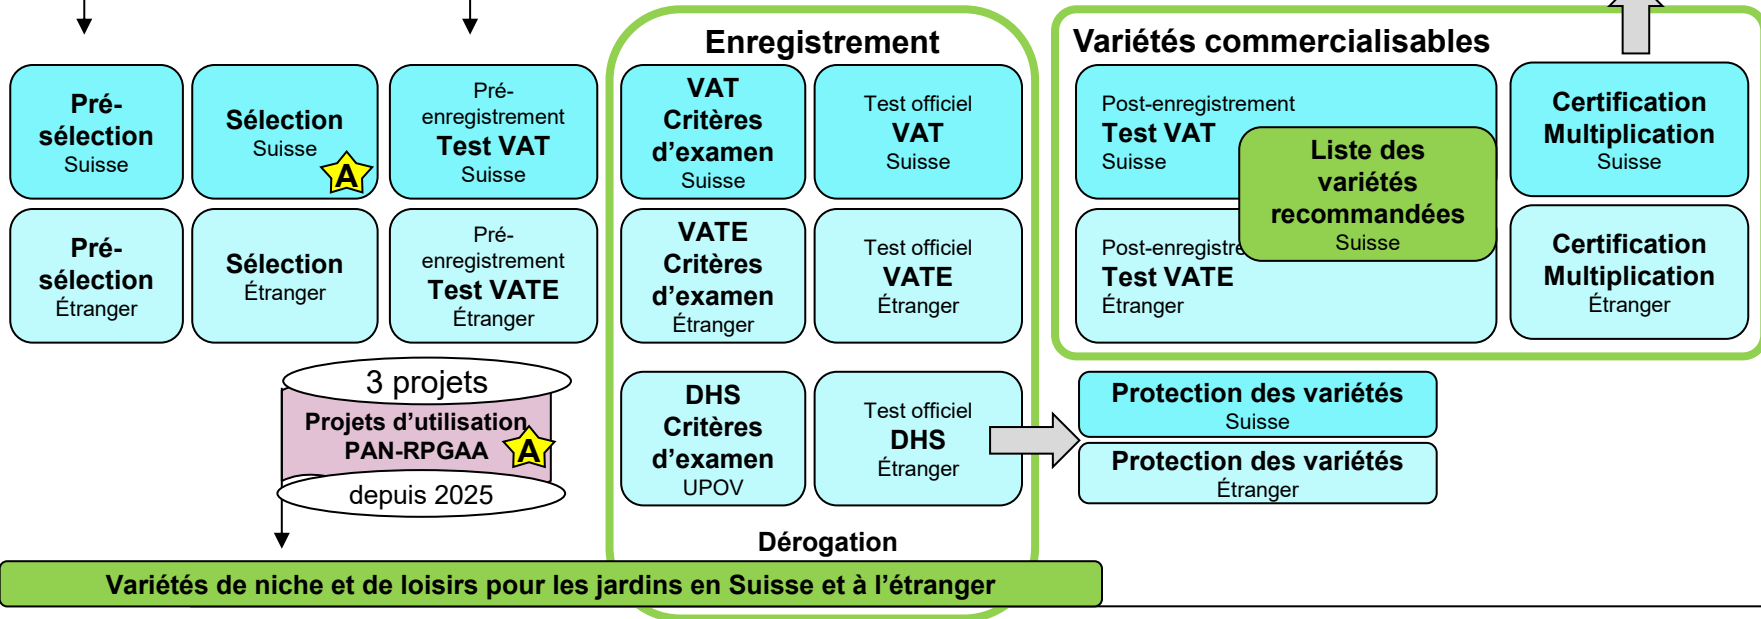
Pré-sélection
Suisse

Sélection
Suisse
A

Pré-enregistrement
Test VAT
Suisse

Pré-sélection
Étranger

Sélection
Étranger

Pré-enregistrement
Test VATE
Étranger

3 projets
Projets d'utilisation
PAN-RPGAA
A
depuis 2025

Enregistrement

VAT
Critères
d'examen
Suisse

Test officiel
VAT
Suisse

VATE
Critères
d'examen
Étranger

Test officiel
VATE
Étranger

DHS
Critères
d'examen
UPOV

Test officiel
DHS
Étranger

Dérogation

Variétés commercialisables

Post-enregistrement
Test VAT
Suisse

Liste des
variétés
recommandées
Suisse

Certification
Multiplication
Suisse

Post-enregistre
Test VATE
Étranger

Certification
Multiplication
Étranger

Protection des variétés
Suisse

Protection des variétés
Étranger

Variétés de niche et de loisirs pour les jardins en Suisse et à l'étranger